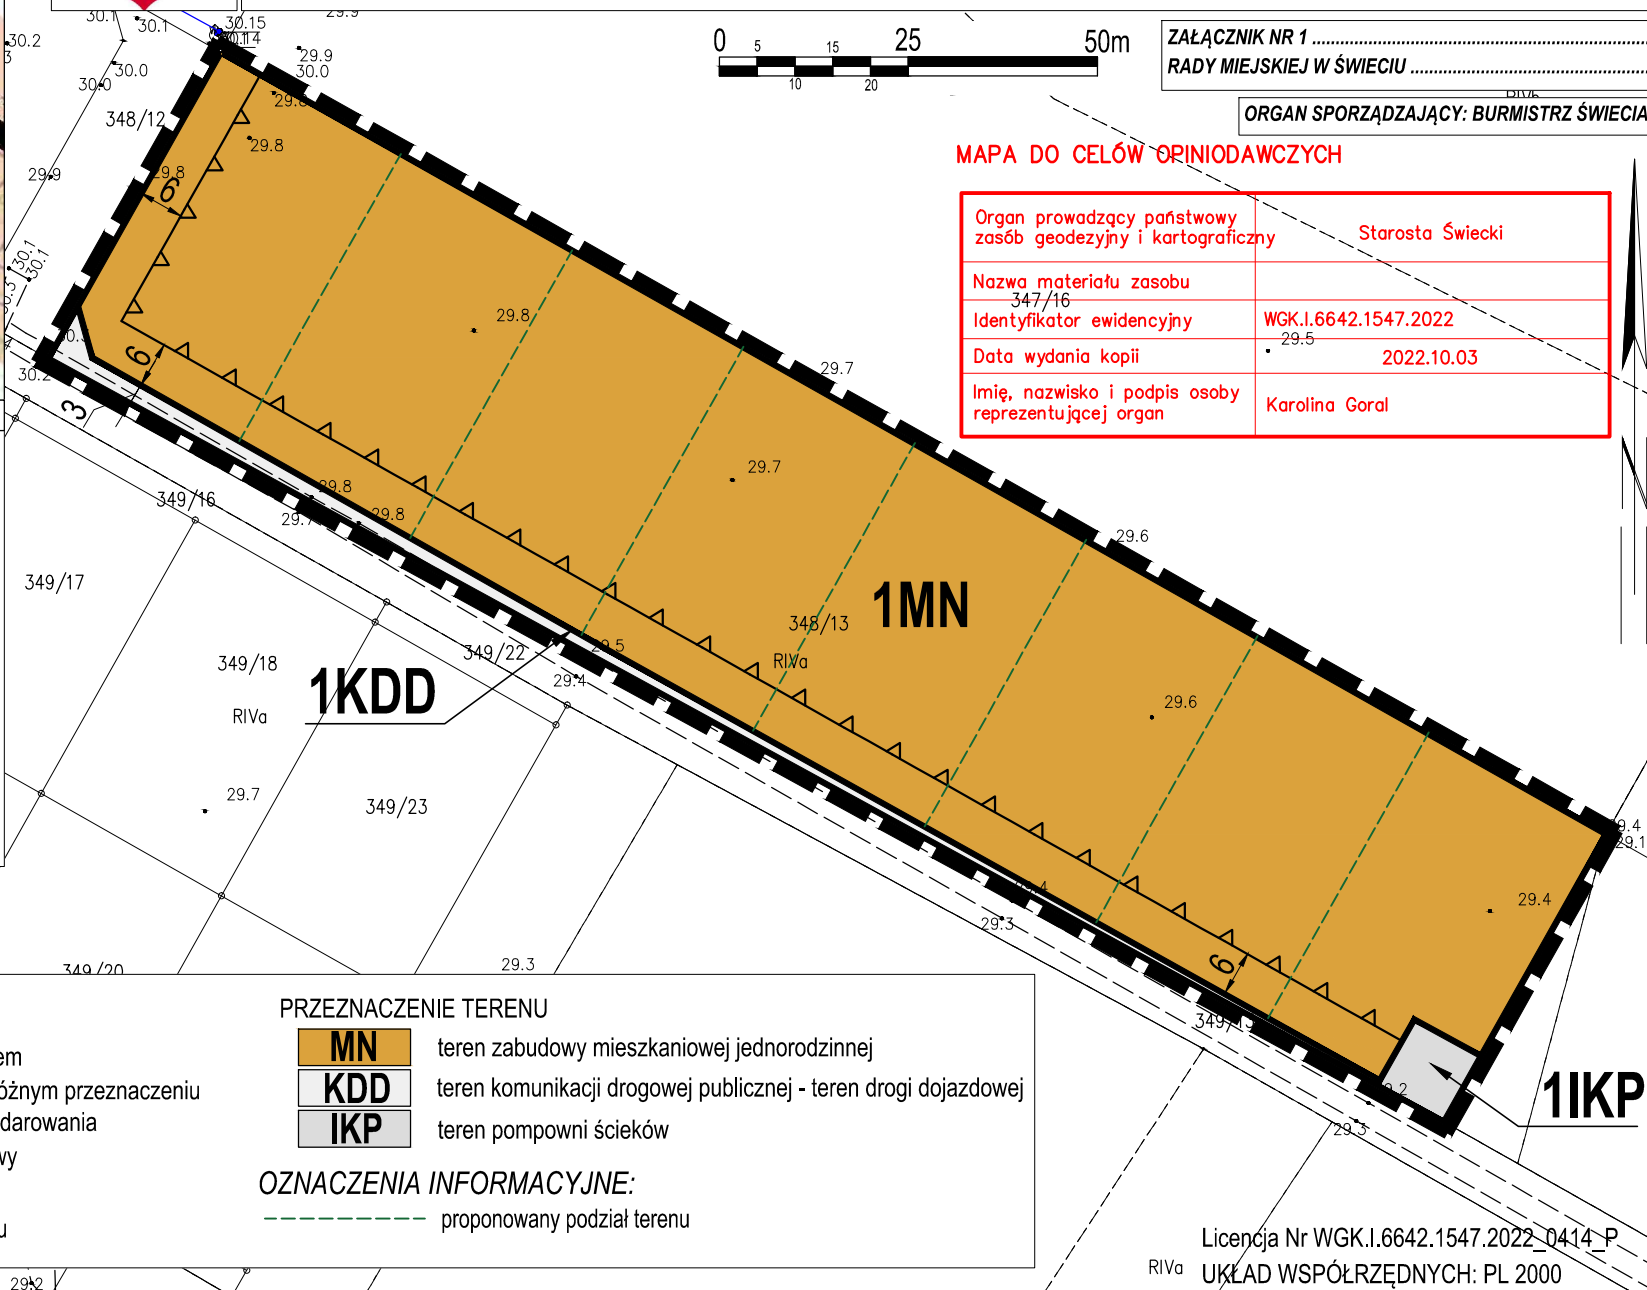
0 5 10 15 20 25 50m

ZAŁĄCZNIK NR 1 ........................................................
RADY MIEJSKIEJ W ŚWIECIU ................................................

ORGAN SPORZĄDZAJĄCY: BURMISTRZ ŚWIECIA

MAPA DO CELÓW OPINIODAWCZYCH

| Organ prowadzący państwowy zasób geodezyjny i kartograficzny | Starosta Świecki |
|---|---|
| Nazwa materiału zasobu | |
| Identyfikator ewidencyjny | WGK.I.6642.1547.2022 |
| Data wydania kopii | 2022.10.03 |
| Imię, nazwisko i podpis osoby reprezentującej organ | Karolina Goral |

30.1 30.1 30.15 30.14 30.2 29.9 30.0 30.0 30.0 348/12 29.8 29.8 29.9 29.8 30.1 30.1 6 6 3 30.2 29.8 347/16 29.5 29.7 29.7 349/16 29.8 29.8 29.7 29.6 349/17 1MN 348/13 349/18 349/22 29.5 RIVa 29.4 1KDD RIVa 29.6 29.7 349/23 29.4 29.1 29.4 29.3 29.4 6 349/20 29.3 349/19 29.2 1IKP 29.3 RIVa 29.2

PRZEZNACZENIE TERENU
MN teren zabudowy mieszkaniowej jednorodzinnej
KDD teren komunikacji drogowej publicznej - teren drogi dojazdowej
IKP teren pompowni ścieków

OZNACZENIA INFORMACYJNE:
proponowany podział terenu

em
óżnym przeznaczeniu
darowania
wy
u

Licencja Nr WGK.I.6642.1547.2022_0414_P
UKŁAD WSPÓŁRZĘDNYCH: PL 2000